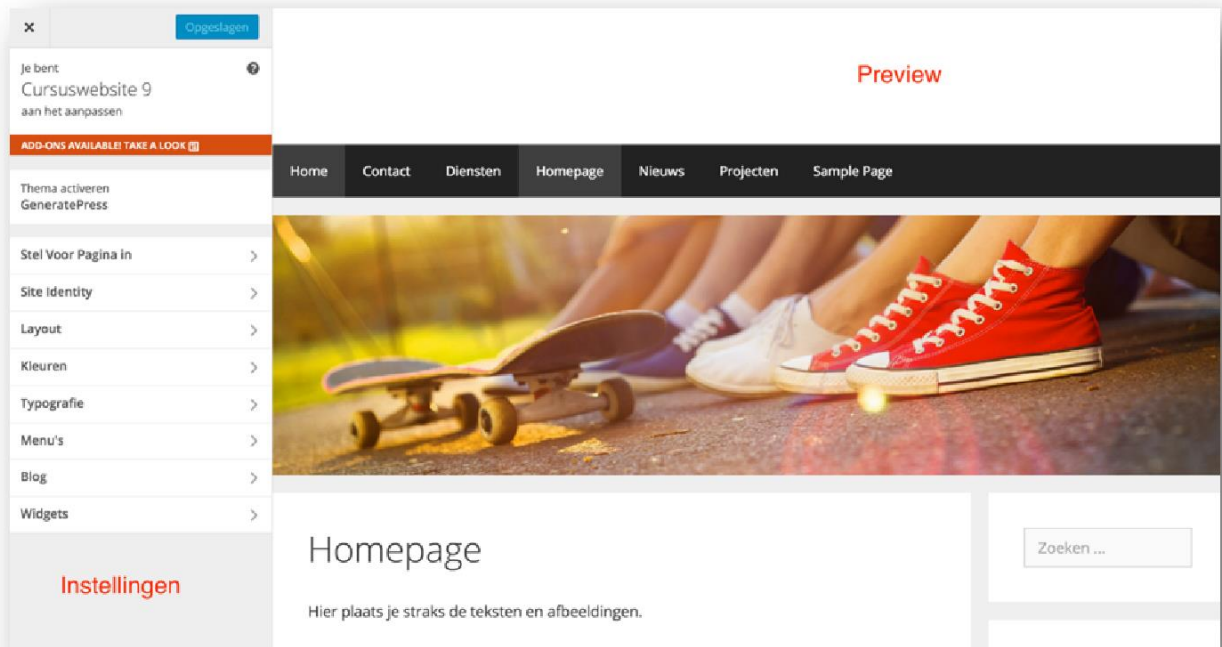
×

Opgeslagen

Je bent
Cursuswebsite 9
aan het aanpassen

ADD-ONS AVAILABLE! TAKE A LOOK

Thema activeren
GeneratePress

Stel Voor Pagina in

Site Identity

Layout

Kleuren

Typografie

Menu's

Blog

Widgets

Instellingen

Preview

Home | Contact | Diensten | Homepage | Nieuws | Projecten | Sample Page

Homepage

Hier plaats je straks de teksten en afbeeldingen.

Zoeken ...